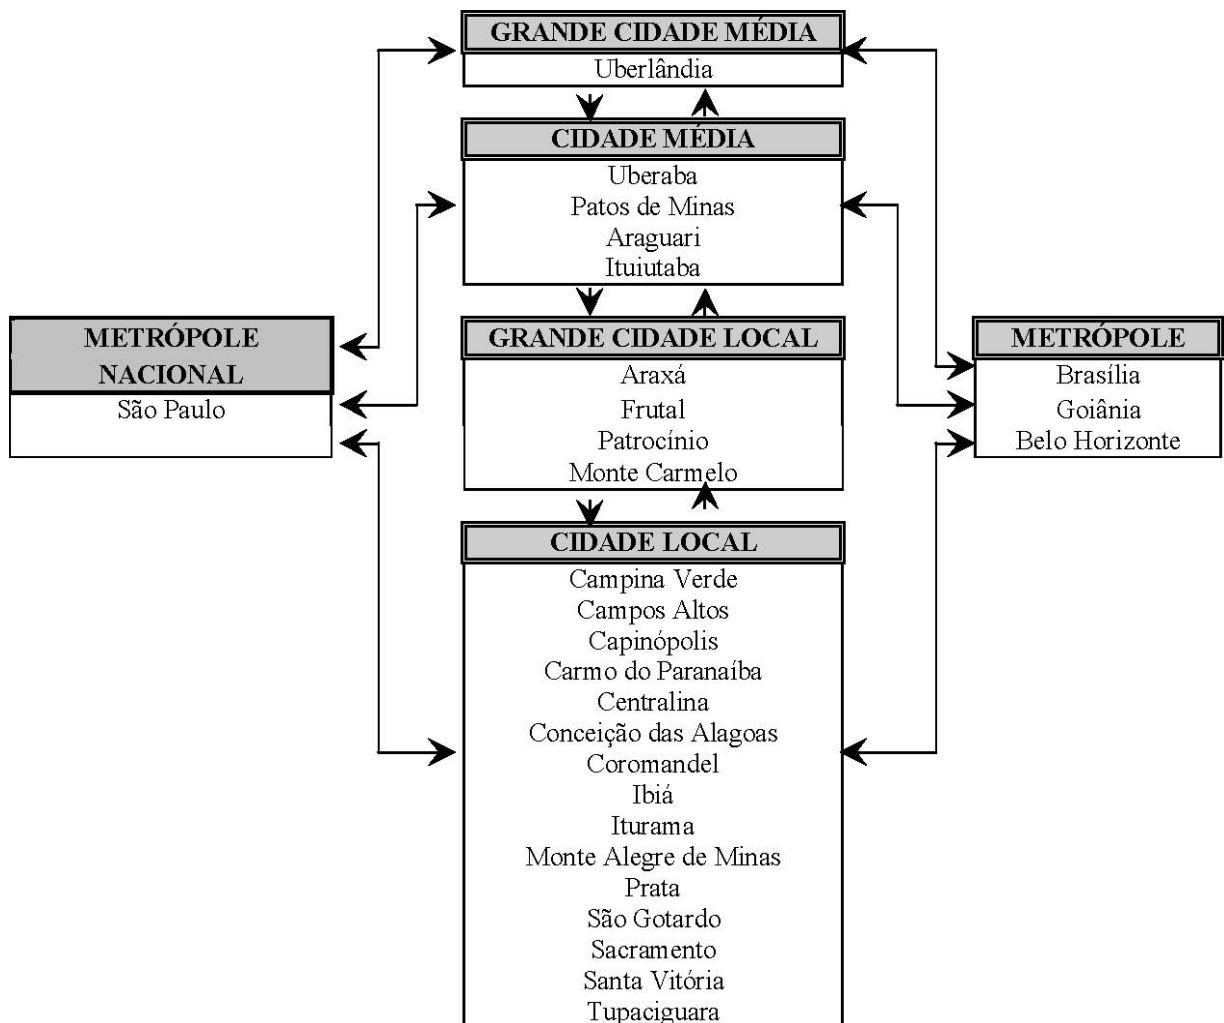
GRANDE CIDADE MÉDIA
Uberlândia

CIDADE MÉDIA
Uberaba
Patos de Minas
Araguari
Ituiutaba

METRÓPOLE NACIONAL
São Paulo

GRANDE CIDADE LOCAL
Araxá
Frutal
Patrocínio
Monte Carmelo

METRÓPOLE
Brasília
Goiânia
Belo Horizonte

CIDADE LOCAL
Campina Verde
Campos Altos
Capinópolis
Carmo do Paranaíba
Centralina
Conceição das Alagoas
Coromandel
Ibiá
Iturama
Monte Alegre de Minas
Prata
São Gotardo
Sacramento
Santa Vitória
Tupaciguara